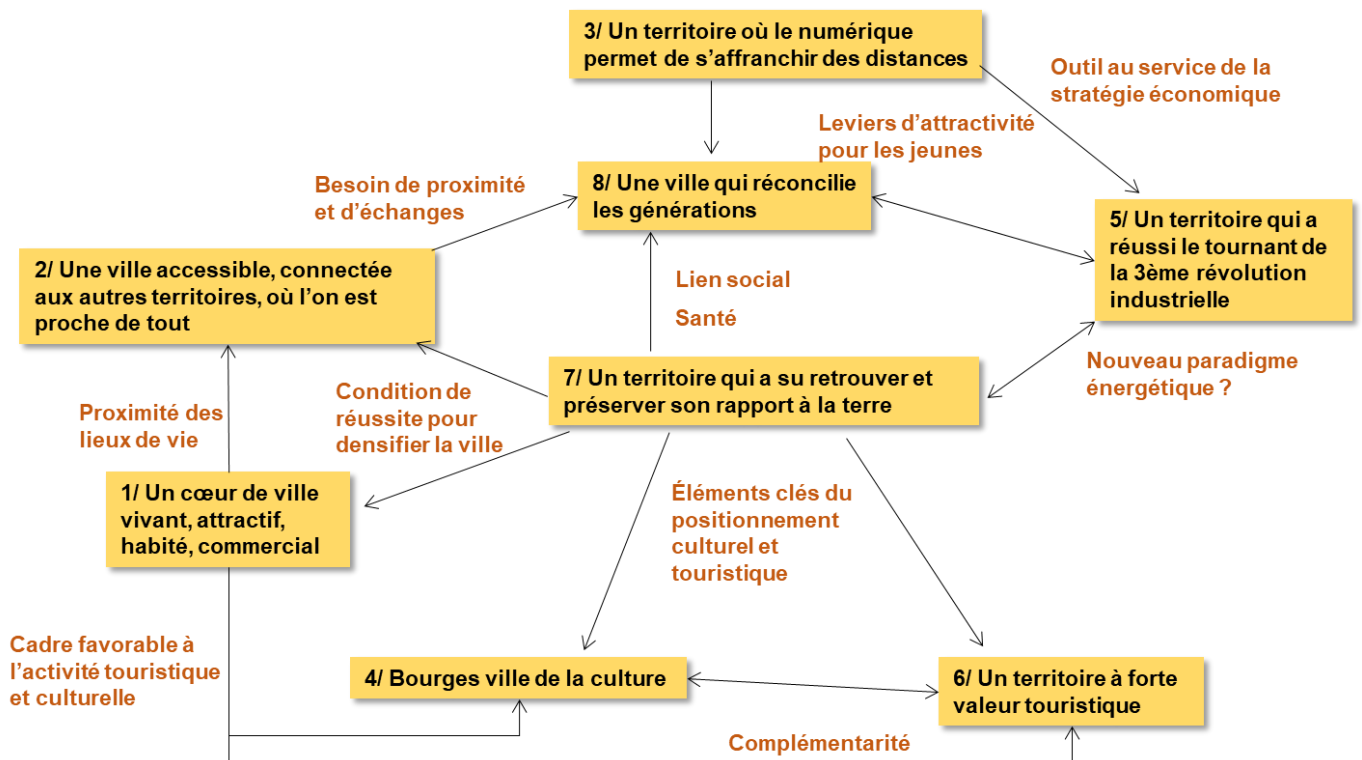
3/ Un territoire où le numérique permet de s'affranchir des distances

Outil au service de la stratégie économique

Leviers d'attractivité pour les jeunes

Besoin de proximité et d'échanges

8/ Une ville qui réconcilie les générations

5/ Un territoire qui a réussi le tournant de la 3ème révolution industrielle

2/ Une ville accessible, connectée aux autres territoires, où l'on est proche de tout

Lien social

Santé

Nouveau paradigme énergétique ?

Condition de réussite pour densifier la ville

7/ Un territoire qui a su retrouver et préserver son rapport à la terre

Proximité des lieux de vie

1/ Un cœur de ville vivant, attractif, habité, commercial

Éléments clés du positionnement culturel et touristique

Cadre favorable à l'activité touristique et culturelle

4/ Bourges ville de la culture

6/ Un territoire à forte valeur touristique

Complémentarité